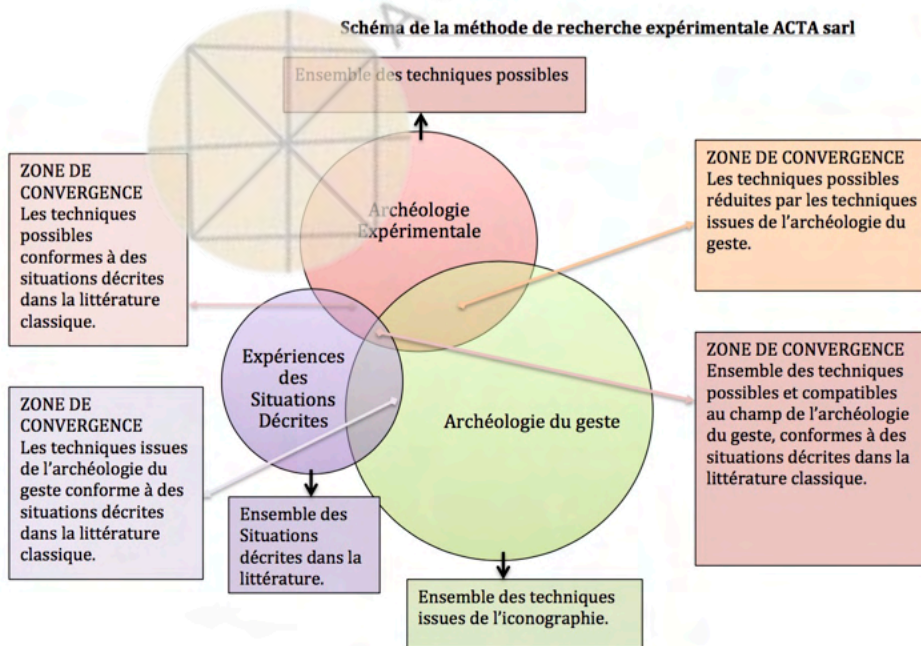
Schéma de la méthode de recherche expérimentale ACTA sarl

Ensemble des techniques possibles

ZONE DE CONVERGENCE
Les techniques possibles conformes à des situations décrites dans la littérature classique.

Archéologie Expérimentale

ZONE DE CONVERGENCE
Les techniques possibles réduites par les techniques issues de l'archéologie du geste.

Expériences des Situations Décrites

Archéologie du geste

ZONE DE CONVERGENCE
Ensemble des techniques possibles et compatibles au champ de l'archéologie du geste, conformes à des situations décrites dans la littérature classique.

ZONE DE CONVERGENCE
Les techniques issues de l'archéologie du geste conforme à des situations décrites dans la littérature classique.

Ensemble des Situations décrites dans la littérature.

Ensemble des techniques issues de l'iconographie.